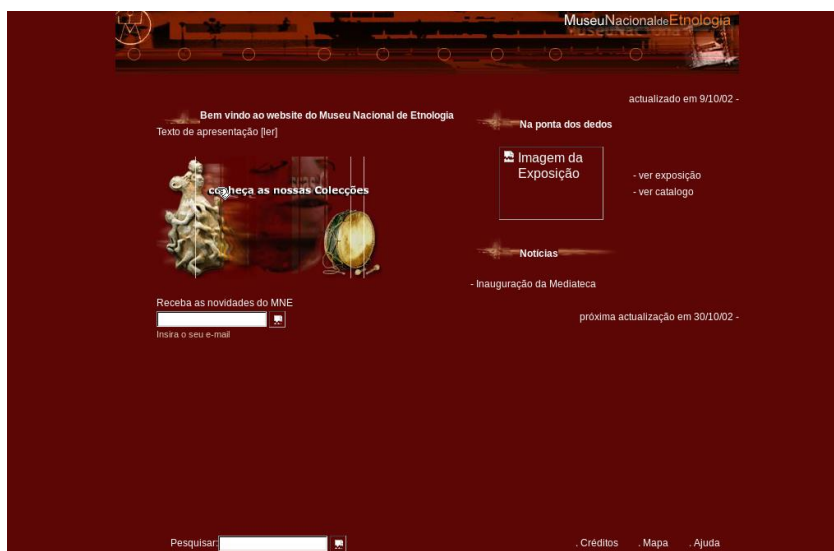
MuseuNacionaldeEtnologia

actualizado em 9/10/02 -

Bem vindo ao website do Museu Nacional de Etnologia

Texto de apresentação [ler]

Na ponta dos dedos

Imagem da Exposição

- ver exposição
- ver catalogo

conheça as nossas Colecções

Noticias

- Inauguração da Mediateca

Receba as novidades do MNE

Insira o seu e-mail

próxima actualização em 30/10/02 -

Pesquisar:

. Créditos . Mapa . Ajuda